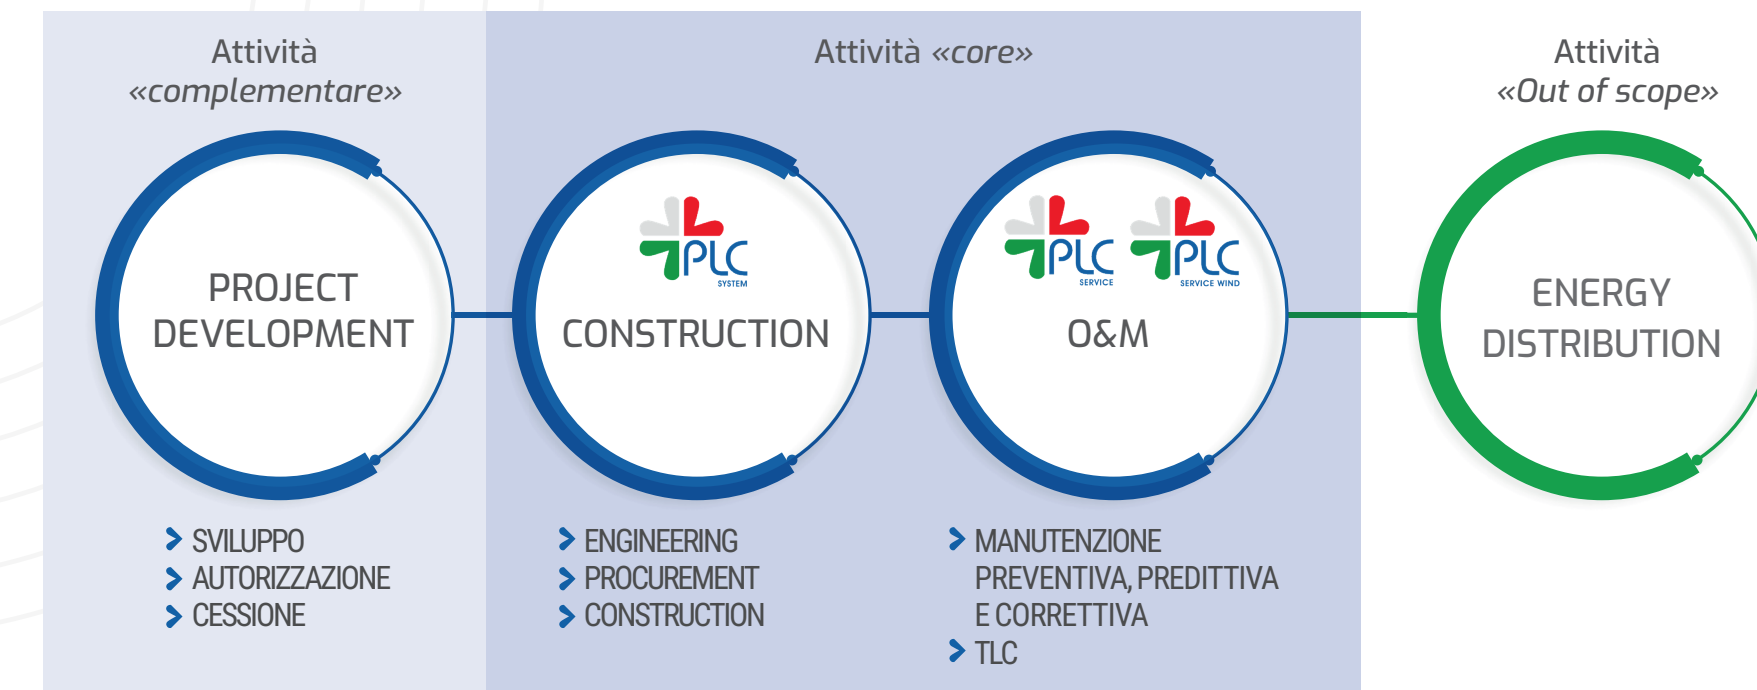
Attività «complementare»

PROJECT DEVELOPMENT

SVILUPPO
AUTORIZZAZIONE
CESSIONE

Attività «core»

PLC SYSTEM

CONSTRUCTION

ENGINEERING
PROCUREMENT
CONSTRUCTION

PLC SERVICE PLC SERVICE WIND

O&M

MANUTENZIONE PREVENTIVA, PREDITTIVA E CORRETTIVA
TLC

Attività «Out of scope»

ENERGY DISTRIBUTION